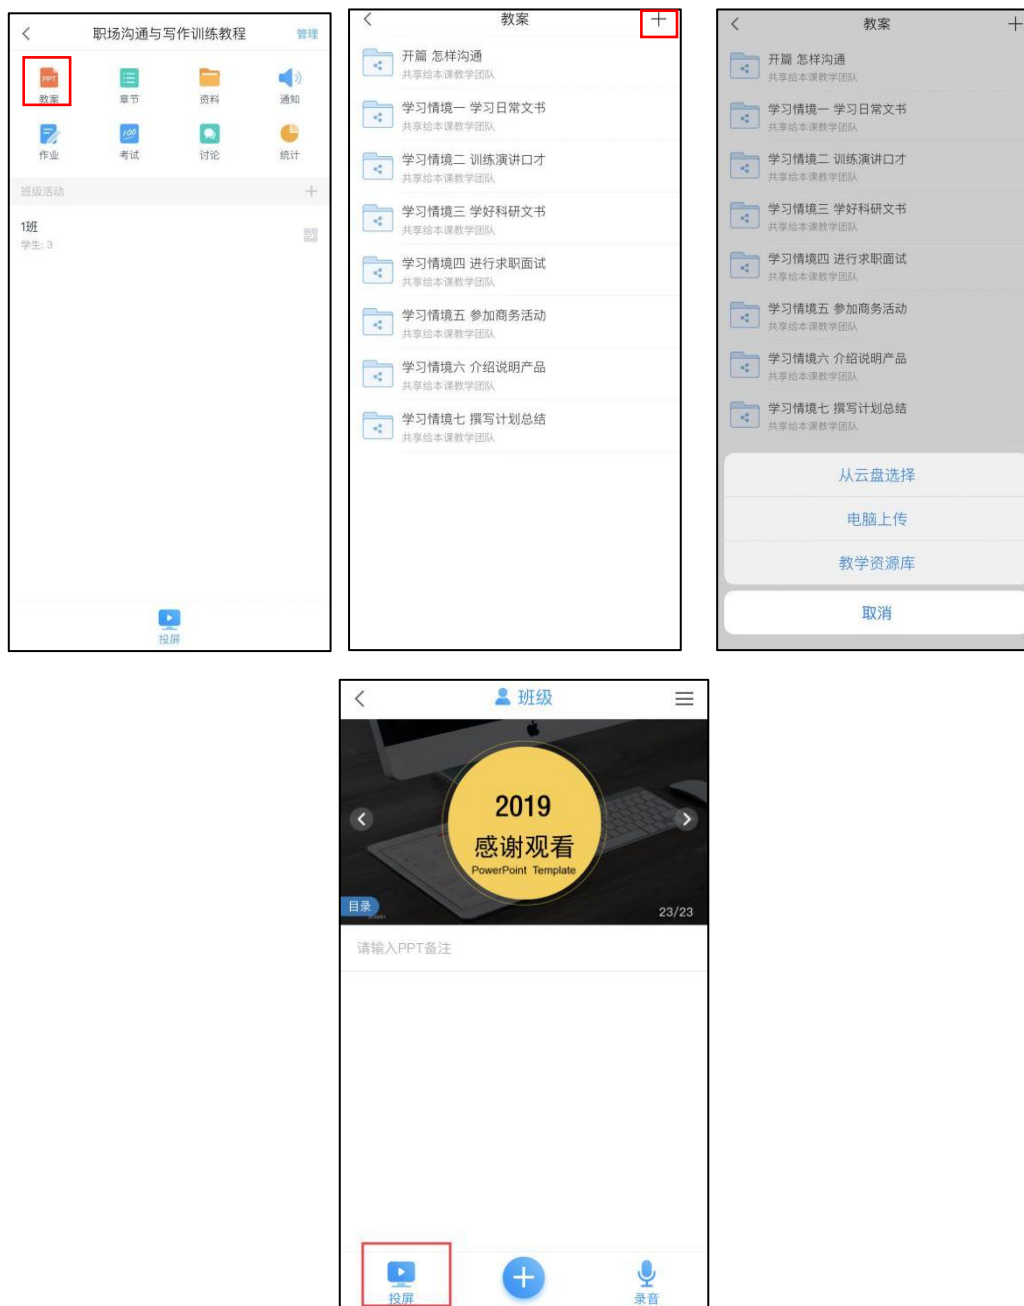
职场沟通与写作训练教程
管理

PPT
教案
章节
资料
通知
作业
考试
讨论
统计

班级活动
+
1班
学生: 3

投屏

教案
+

开篇 怎样沟通
共享给本课教学团队
学习情境一 学习日常文书
共享给本课教学团队
学习情境二 训练演讲口才
共享给本课教学团队
学习情境三 学好科研文书
共享给本课教学团队
学习情境四 进行求职面试
共享给本课教学团队
学习情境五 参加商务活动
共享给本课教学团队
学习情境六 介绍说明产品
共享给本课教学团队
学习情境七 撰写计划总结
共享给本课教学团队

教案
+

开篇 怎样沟通
共享给本课教学团队
学习情境一 学习日常文书
共享给本课教学团队
学习情境二 训练演讲口才
共享给本课教学团队
学习情境三 学好科研文书
共享给本课教学团队
学习情境四 进行求职面试
共享给本课教学团队
学习情境五 参加商务活动
共享给本课教学团队
学习情境六 介绍说明产品
共享给本课教学团队
学习情境七 撰写计划总结
共享给本课教学团队

从云盘选择
电脑上传
教学资源库
取消

班级

2019
感谢观看
PowerPoint Template
目录
23/23

请输入PPT备注

投屏
录音